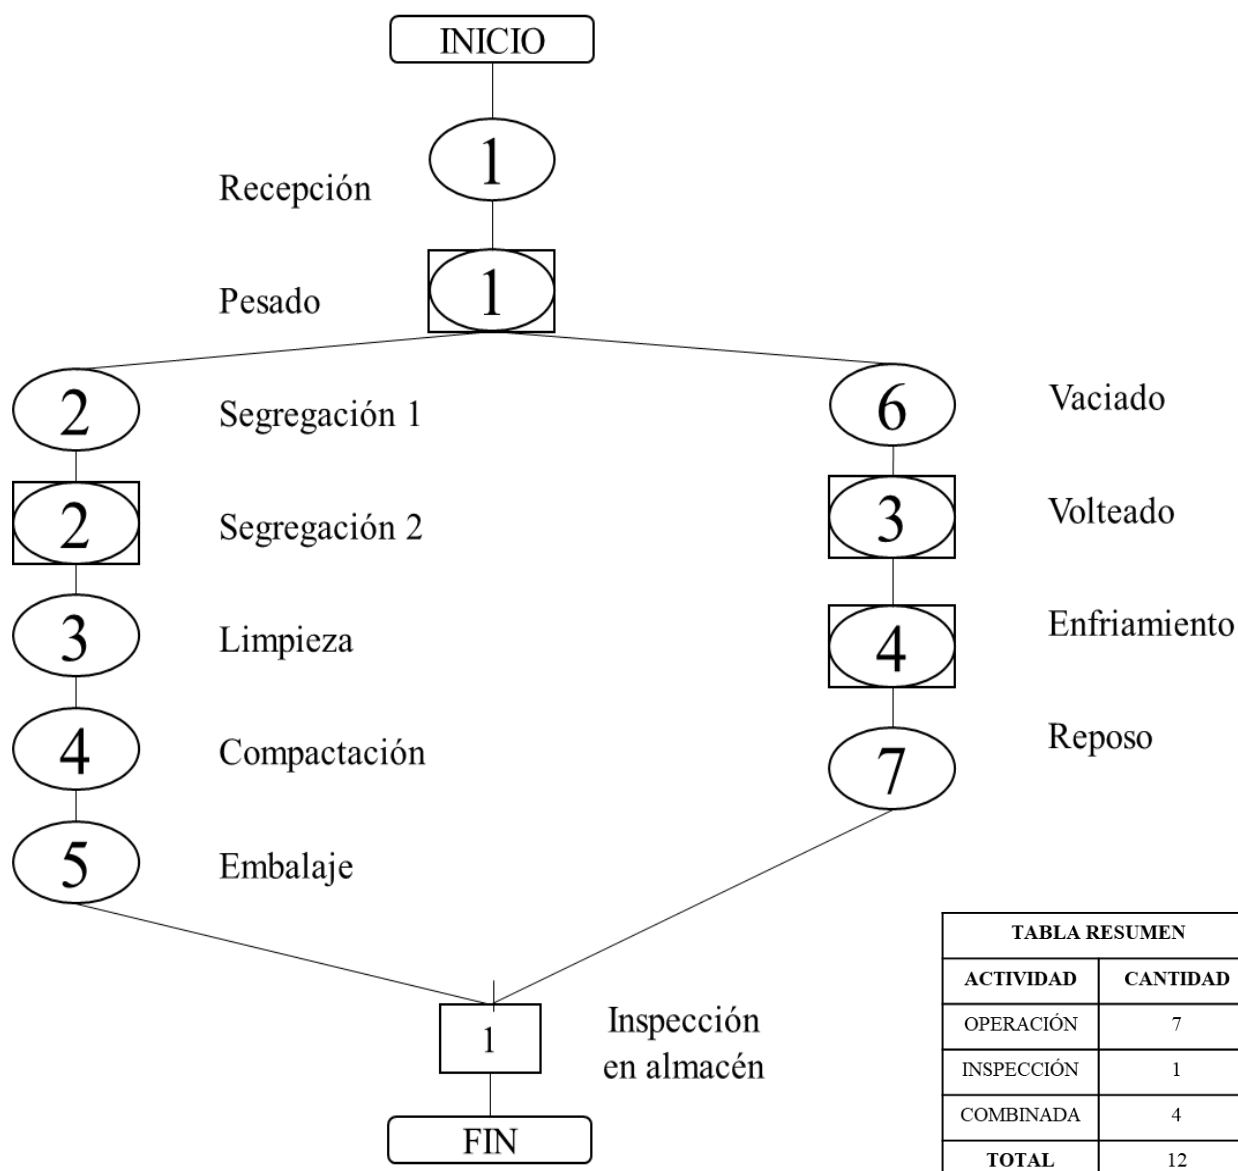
INICIO

1 Recepción

1 Pesado

2 Segregación 1

2 Segregación 2

3 Limpieza

4 Compactación

5 Embalaje

6 Vaciado

3 Volteado

4 Enfriamiento

7 Reposo

1 Inspección en almacén

FIN

| TABLA RESUMEN | |
|---|---|
| ACTIVIDAD | CANTIDAD |
| OPERACIÓN | 7 |
| INSPECCIÓN | 1 |
| COMBINADA | 4 |
| TOTAL | 12 |